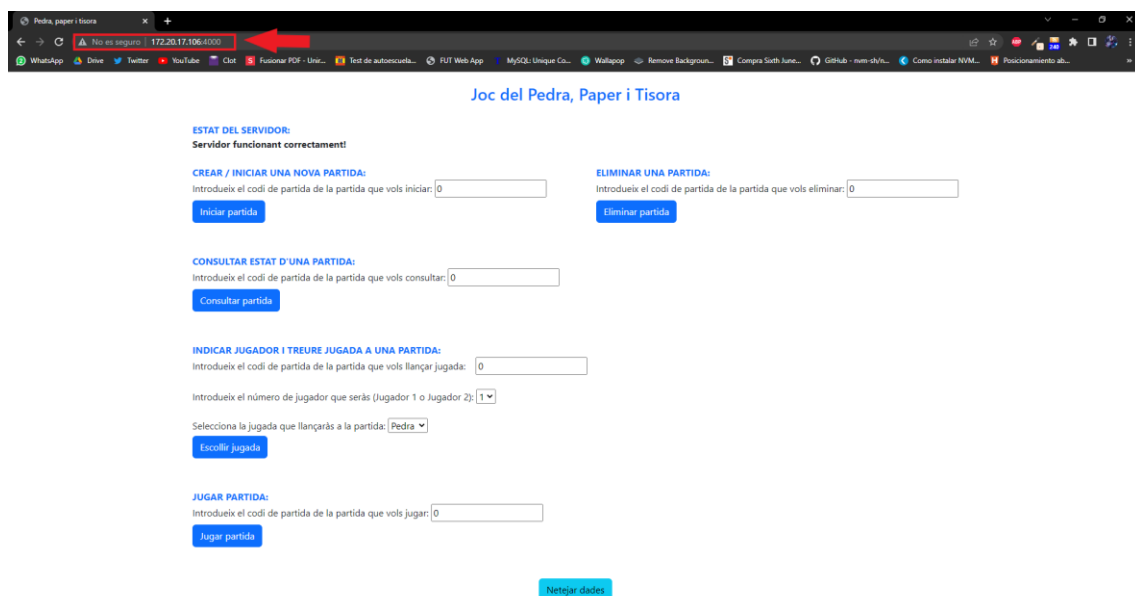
Pedra, paper i tisora

No es seguro | 172.20.17.106:4000

WhatsApp Drive Twitter YouTube Clot Fusionar PDF - Unir... Test de autoescuela... FUT Web App MySQL: Unique Co... Wallapop Remove Backgroun... Compra Sixth June... GitHub - mm-sh/n... Como instalar NVM... Posicionamiento ab...

Joc del Pedra, Paper i Tisora

ESTAT DEL SERVIDOR:
Servidor funcionant correctament!

CREAR / INICIAR UNA NOVA PARTIDA:
Introdueix el codi de partida de la partida que vols iniciar: 0
Iniciar partida

ELIMINAR UNA PARTIDA:
Introdueix el codi de partida de la partida que vols eliminar: 0
Eliminar partida

CONSULTAR ESTAT D'UNA PARTIDA:
Introdueix el codi de partida de la partida que vols consultar: 0
Consultar partida

INDICAR JUGADOR I TREURE JUGADA A UNA PARTIDA:
Introdueix el codi de partida de la partida que vols llançar jugada: 0

Introdueix el número de jugador que seràs (Jugador 1 o Jugador 2): 1

Selecciona la jugada que llançaràs a la partida: Pedra
Escollir jugada

JUGAR PARTIDA:
Introdueix el codi de partida de la partida que vols jugar: 0
Jugar partida

Netejar dades